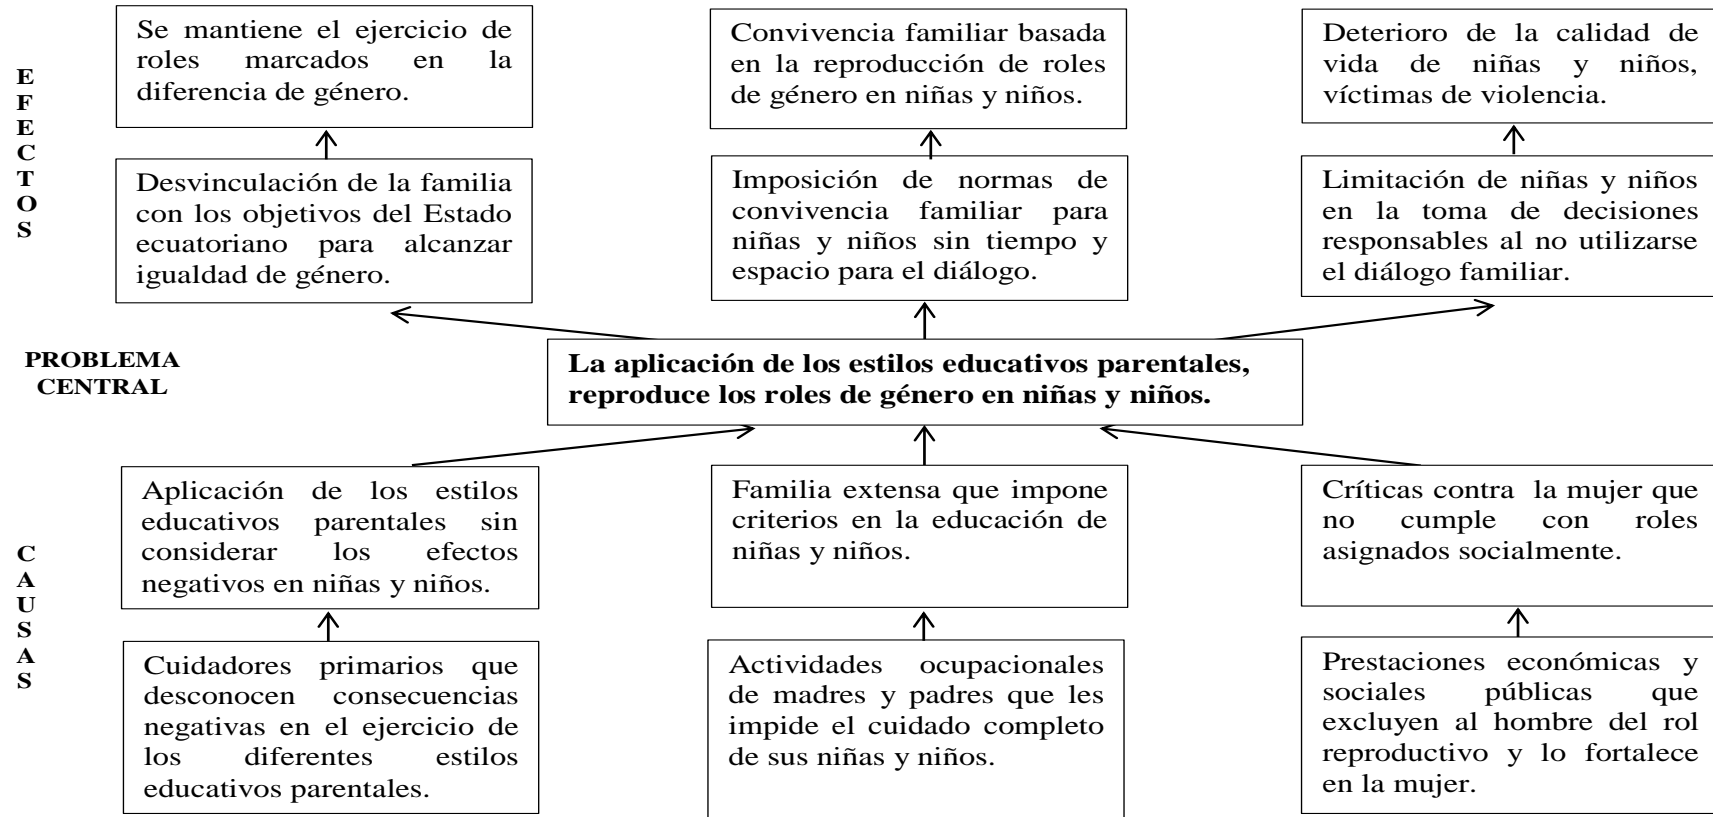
EFECTOS

Se mantiene el ejercicio de roles marcados en la diferencia de género.

Convivencia familiar basada en la reproducción de roles de género en niñas y niños.

Deterioro de la calidad de vida de niñas y niños, víctimas de violencia.

Desvinculación de la familia con los objetivos del Estado ecuatoriano para alcanzar igualdad de género.

Imposición de normas de convivencia familiar para niñas y niños sin tiempo y espacio para el diálogo.

Limitación de niñas y niños en la toma de decisiones responsables al no utilizarse el diálogo familiar.

PROBLEMA CENTRAL

La aplicación de los estilos educativos parentales, reproduce los roles de género en niñas y niños.

CAUSAS

Aplicación de los estilos educativos parentales sin considerar los efectos negativos en niñas y niños.

Familia extensa que impone criterios en la educación de niñas y niños.

Críticas contra la mujer que no cumple con roles asignados socialmente.

Cuidadores primarios que desconocen consecuencias negativas en el ejercicio de los diferentes estilos educativos parentales.

Actividades ocupacionales de madres y padres que les impide el cuidado completo de sus niñas y niños.

Prestaciones económicas y sociales públicas que excluyen al hombre del rol reproductivo y lo fortalece en la mujer.